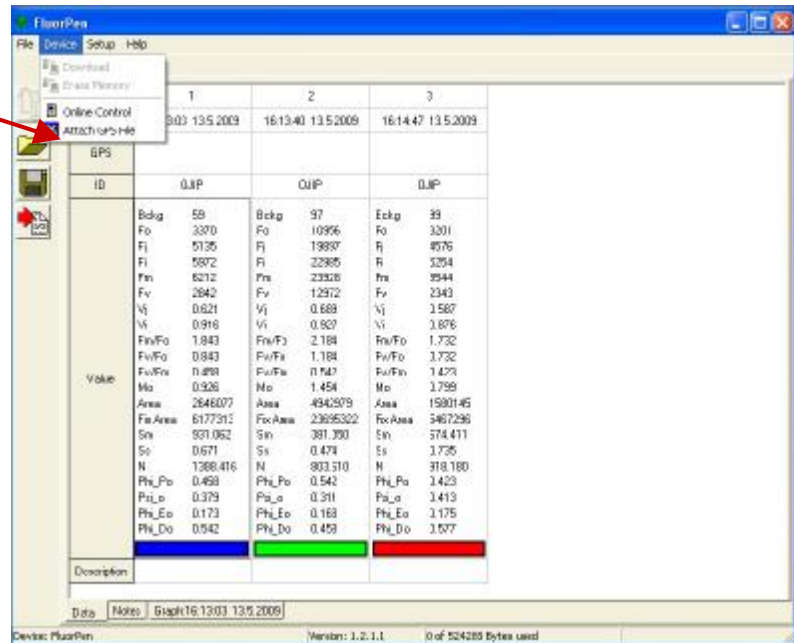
FluorPen

File Device Setup Help

Download
Erase Memory
Online Control
Attach GPS File

|  | 1 | 2 | 3 |
|---|---|---|---|
|  | 3:03 13.5.2009 | 16:13:40 13.5.2009 | 16:14:47 13.5.2009 |
| GPS |  |  |  |
| ID | OJIP | OJIP | OJIP |
| Value | Bckg 59<br>Fo 3370<br>Fj 5135<br>Fi 5872<br>Fm 6212<br>Fv 2842<br>Vj 0.621<br>Vi 0.916<br>Fm/Fo 1.843<br>Fv/Fo 0.843<br>Fv/Fm 0.458<br>Mo 0.926<br>Area 2646077<br>Fix Area 6177313<br>Sm 931.062<br>Ss 0.671<br>N 1388.416<br>Phi_Po 0.458<br>Psi_o 0.379<br>Phi_Eo 0.173<br>Phi_Do 0.542 | Bckg 97<br>Fo 10956<br>Fj 19897<br>Fi 22985<br>Fm 23928<br>Fv 12972<br>Vj 0.689<br>Vi 0.927<br>Fm/Fo 2.184<br>Fv/Fo 1.184<br>Fv/Fm 0.542<br>Mo 1.454<br>Area 4942979<br>Fix Area 23695322<br>Sm 381.350<br>Ss 0.474<br>N 803.510<br>Phi_Po 0.542<br>Psi_o 0.311<br>Phi_Eo 0.168<br>Phi_Do 0.458 | Bckg 99<br>Fo 3201<br>Fj 4576<br>Fi 5254<br>Fm 5544<br>Fv 2343<br>Vj 1.587<br>Vi 1.876<br>Fm/Fo 1.732<br>Fv/Fo 1.732<br>Fv/Fm 1.423<br>Mo 1.799<br>Area 1580145<br>Fix Area 5467296<br>Sm 674.411<br>Ss 1.735<br>N 918.180<br>Phi_Po 1.423<br>Psi_o 1.413<br>Phi_Eo 1.175<br>Phi_Do 1.577 |
| Description |  |  |  |

Data | Notes | Graph16:13:03 13.5.2009

Device: FluorPen | Version: 1.2.1.1 | 0 of 524288 Bytes used